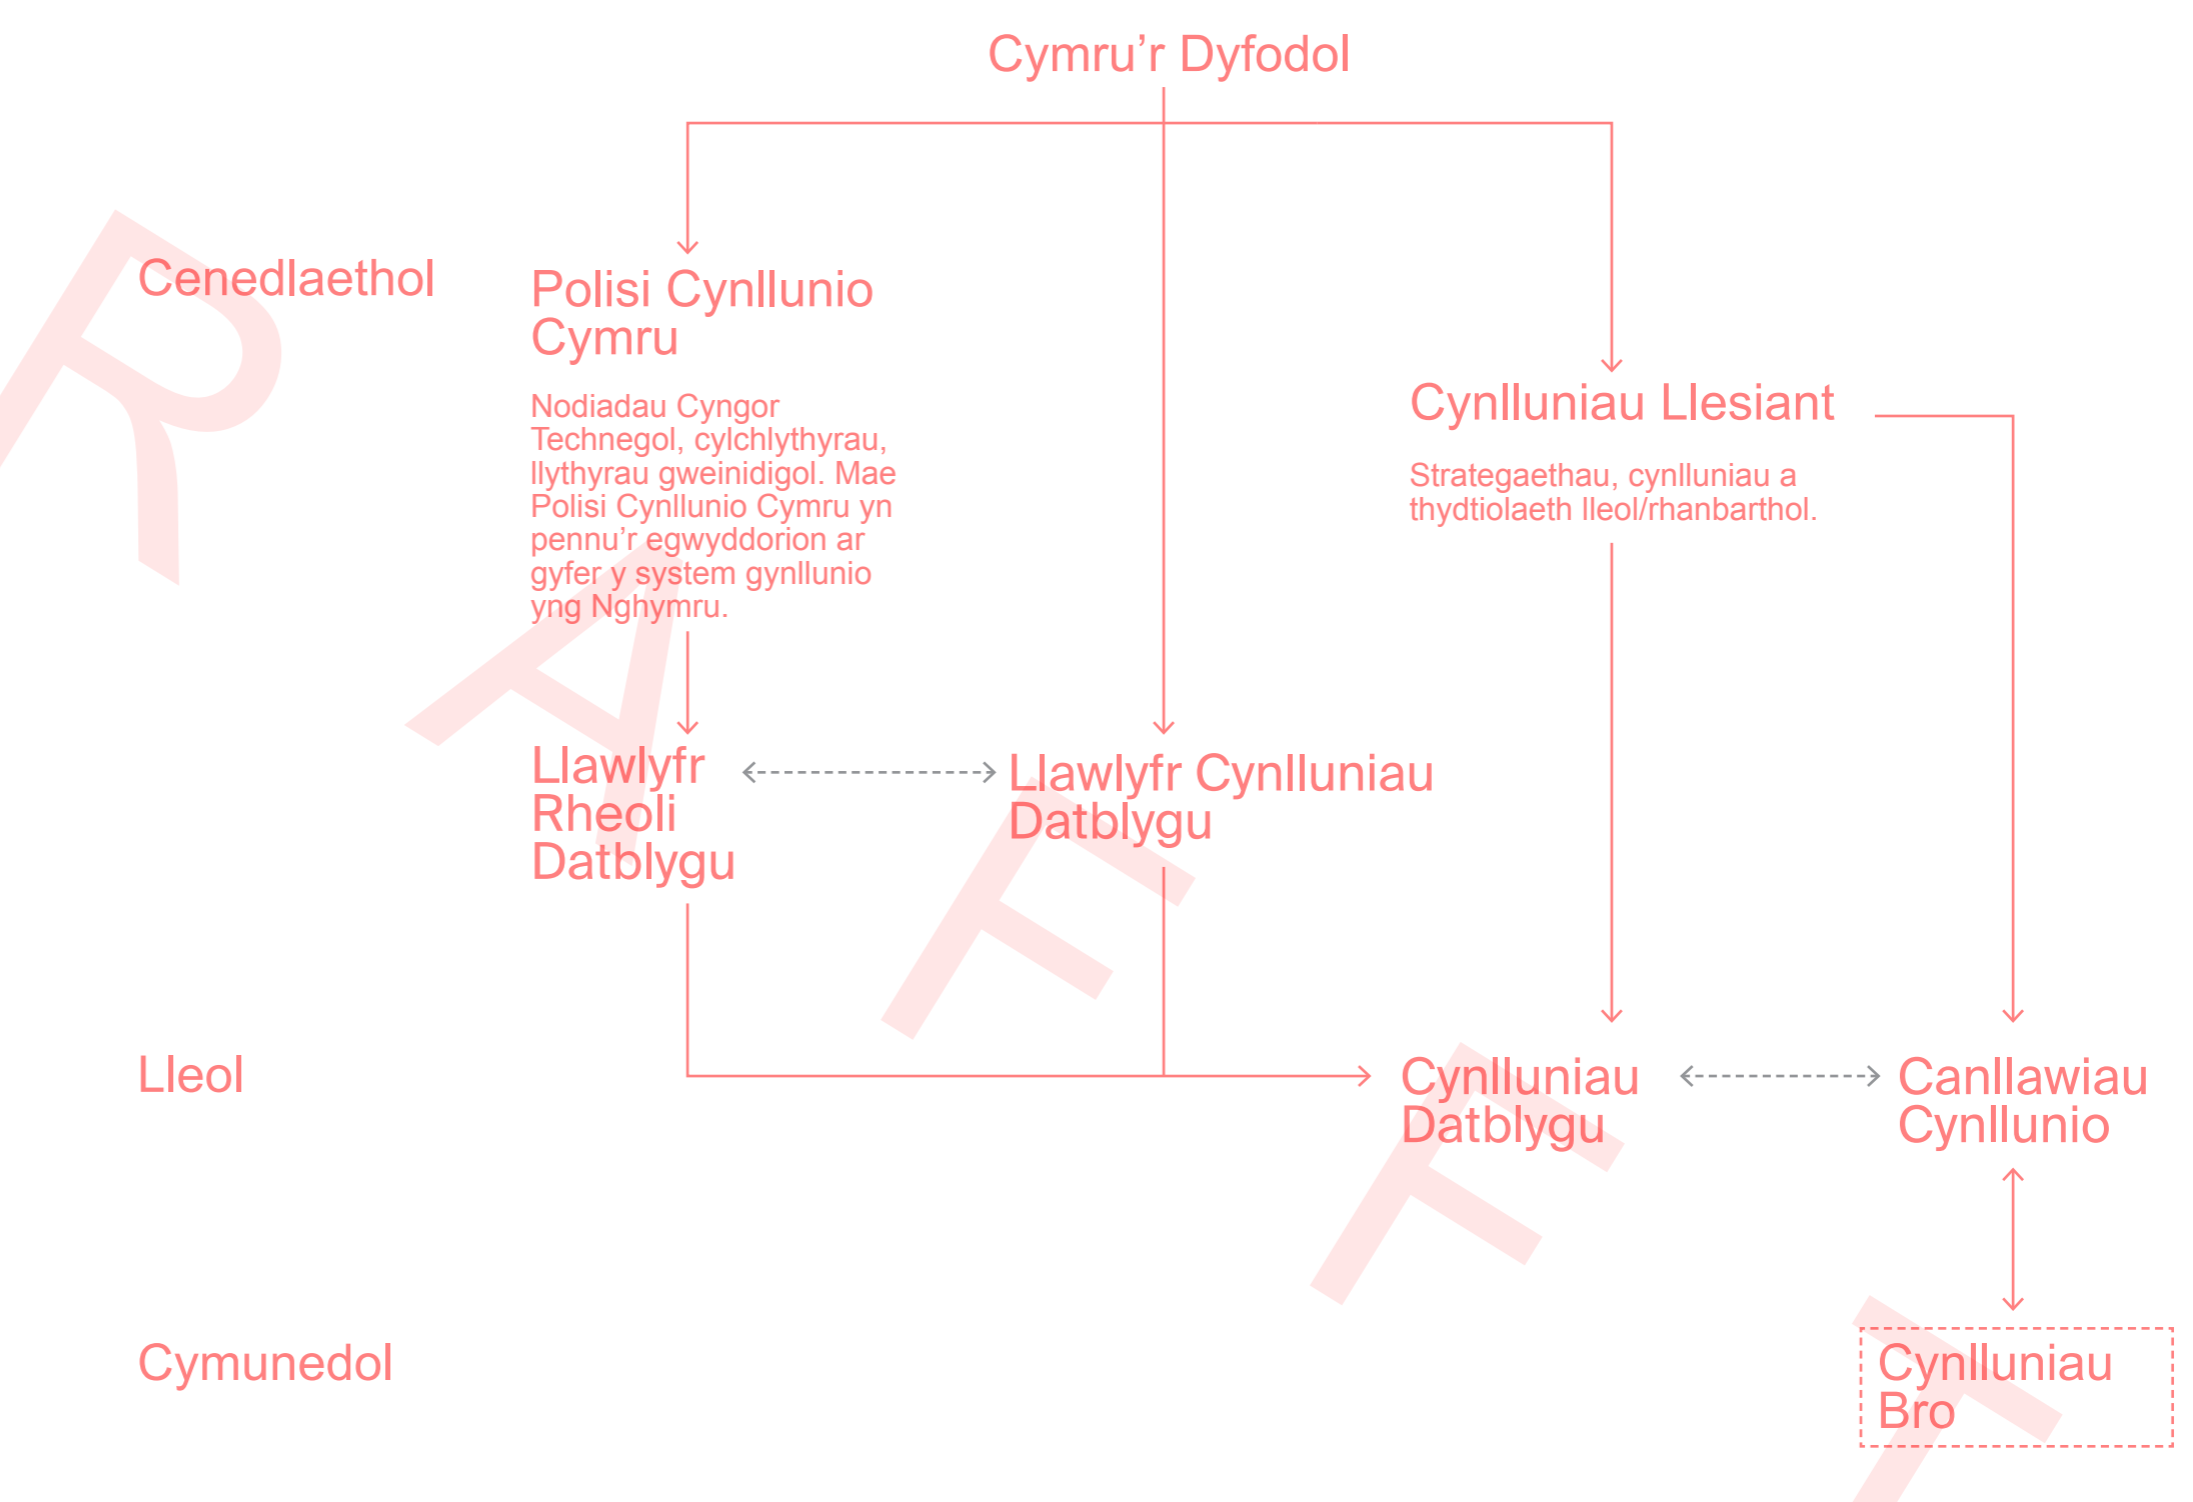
Cymru'r Dyfodol

Cenedlaethol

Polisi Cynllunio Cymru

Nodiadau Cyngor Technegol, cylchlythyrau, llythyrau gweinidigol. Mae Polisi Cynllunio Cymru yn pennu'r egwyddorion ar gyfer y system gynllunio yng Nghymru.

Cynlluniau Llesiant

Strategaethau, cynlluniau a thydtiolaeth lleol/rhanbarthol.

Llawlyfr Rheoli Datblygu

Llawlyfr Cynlluniau Datblygu

Lleol

Cynlluniau Datblygu

Canllawiau Cynllunio

Cymunedol

Cynlluniau Bro

DRAFFT